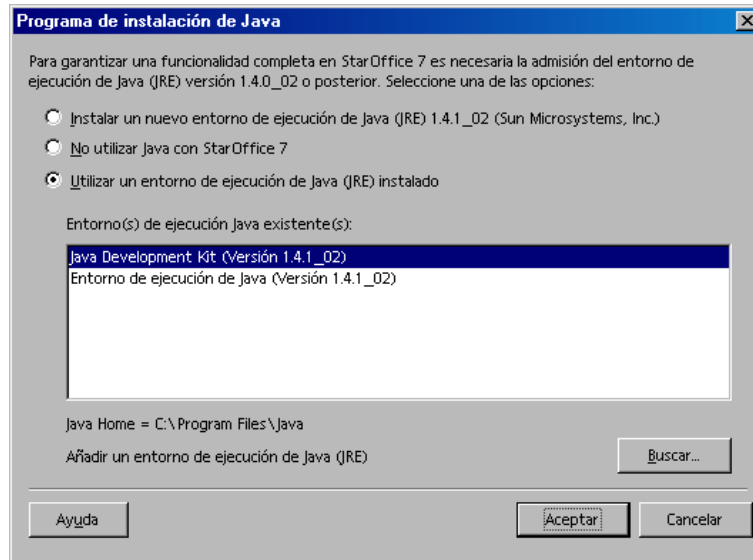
Programa de instalación de Java

Para garantizar una funcionalidad completa en StarOffice 7 es necesaria la admisión del entorno de ejecución de Java (JRE) versión 1.4.0_02 o posterior. Seleccione una de las opciones:

Instalar un nuevo entorno de ejecución de Java (JRE) 1.4.1_02 (Sun Microsystems, Inc.)

No utilizar Java con StarOffice 7

Utilizar un entorno de ejecución de Java (JRE) instalado

Entorno(s) de ejecución Java existente(s):

Java Development Kit (Versión 1.4.1_02)
Entorno de ejecución de Java (Versión 1.4.1_02)

Java Home = C:\Program Files\Java

Añadir un entorno de ejecución de Java (JRE)

Buscar...

Ayuda

Aceptar

Cancelar